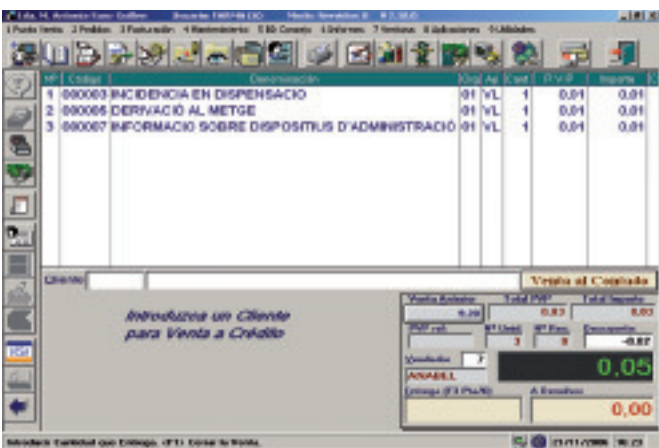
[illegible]
1 Punto Venta 2 Pedidos 3 Facturación 4 Mantenimiento 5 BD Consejo 6 Informes 7 Ventana 8 Aplicaciones 9 Utilidades

| Nº | Codigo | Denominación | Grp | Ap | Cant | P.V.P | Importe |
|---|---|---|---|---|---|---|---|
| 1 | 080003 | INCIDENCIA EN DISPENSACIO | 01 | VL | 1 | 0,01 | 0,01 |
| 2 | 080005 | DERIVACIÓ AL METGE | 01 | VL | 1 | 0,01 | 0,01 |
| 3 | 080007 | INFORMACIO SOBRE DISPOSITIUS D'ADMINISTRACIÓ | 01 | VL | 1 | 0,01 | 0,01 |

Cliente

Venta al Contado

Introduzca un Cliente para Venta a Crédito

Venta Anterior
Total PVP
0,03
Total Importe
0,03
Nº Unid.
3
Nº Rec.
0
Descuentos
-0,02
Vendedor 7
ANABELL
0,05
Entrega (F3 Fin/N)
A Devolver
0,00

Introducir Cantidad que Entrega. <F1> Cerrar la Venta.
21/11/2006 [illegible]